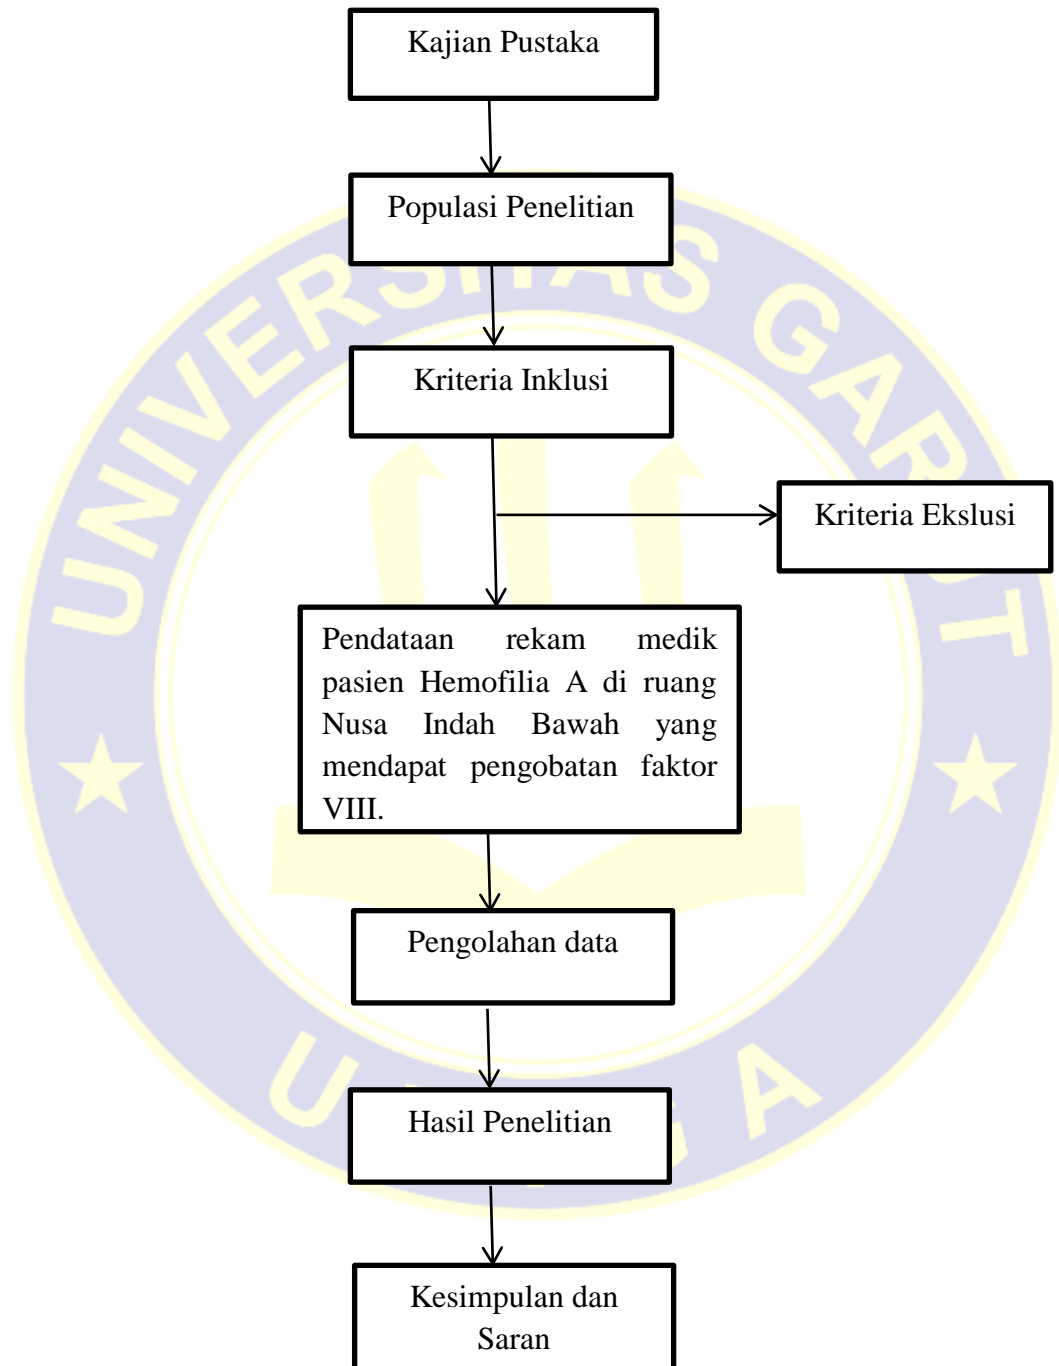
Kajian Pustaka

Populasi Penelitian

Kriteria Inklusi

Kriteria Ekslusi

Pendataan rekam medik pasien Hemofilia A di ruang Nusa Indah Bawah yang mendapat pengobatan faktor VIII.

Pengolahan data

Hasil Penelitian

Kesimpulan dan Saran

UNIVERSITAS GADJAH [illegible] U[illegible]GA